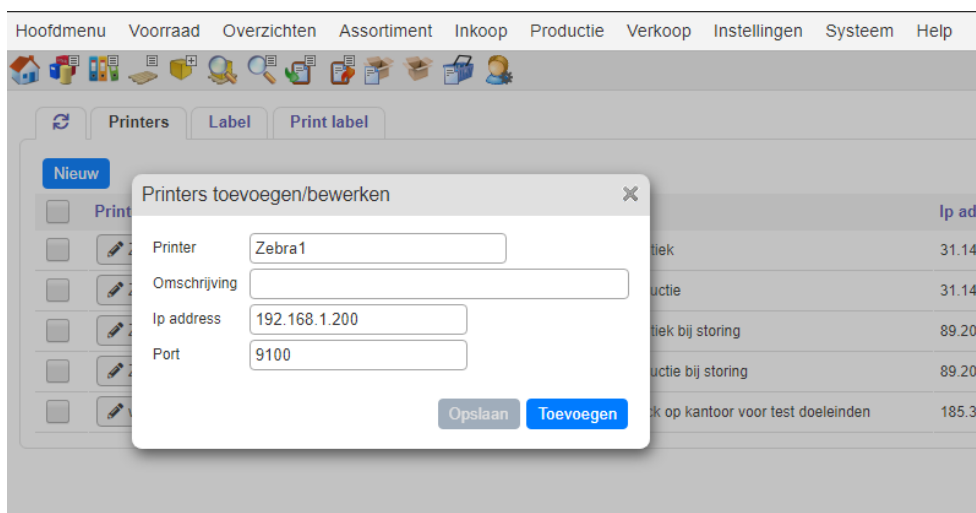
Hoofdmenu Voorraad Overzichten Assortiment Inkoop Productie Verkoop Instellingen Systeem Help

Printers Label Print label

Nieuw

Print

Ip ad

tiek 31.14

uctie 31.14

tiek bij storing 89.20

uctie bij storing 89.20

k op kantoor voor test doeleinden 185.3

Printers toevoegen/bewerken

Printer Zebra1

Omschrijving

Ip address 192.168.1.200

Port 9100

Opslaan Toevoegen